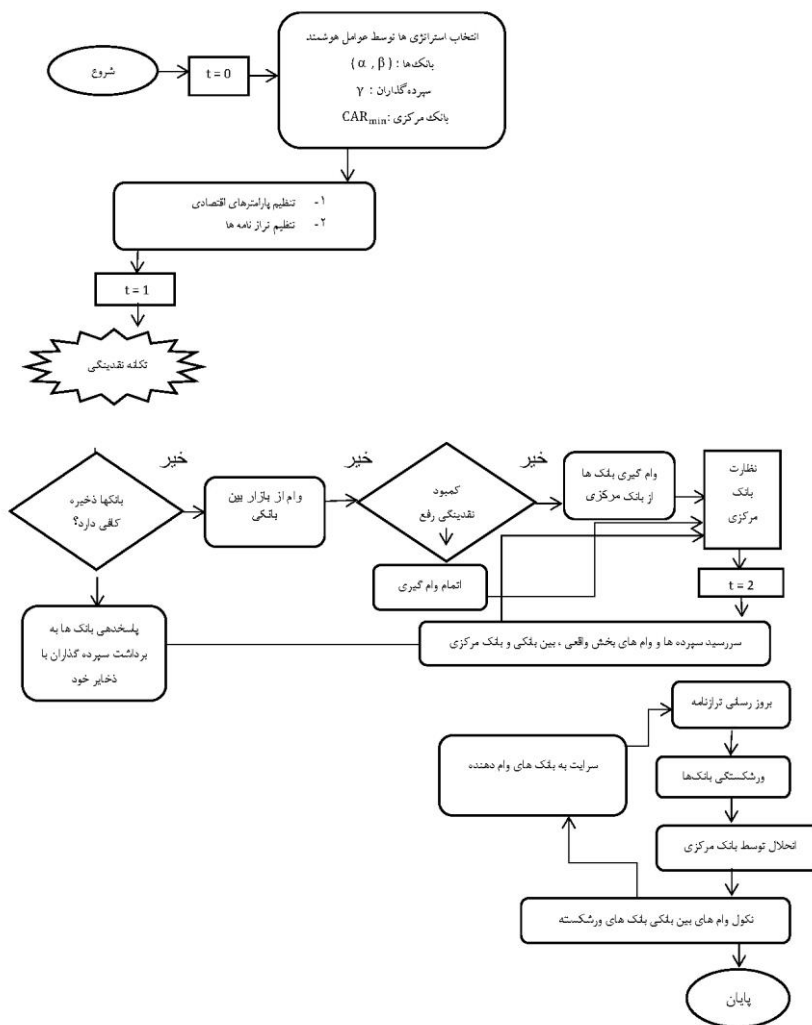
شروع

t = 0

انتخاب استراتژی ها توسط عوامل هوشمند
بانک‌ها : $(\alpha , \beta)$
سپرده‌گذاران : $\gamma$
بانک مرکزی : $CAR_{min}$

۱- تنظیم پارامترهای اقتصادی
۲- تنظیم تراز نامه ها

t = 1

تکانه نقدینگی

خیر

خیر

خیر

بانکها ذخیره کافی دارد؟

وام از بازار بین بانکی

کمبود نقدینگی رفع

وام گیری بانک ها از بانک مرکزی

نظارت بانک مرکزی

اتمام وام گیری

t = 2

پاسخدهی بانک ها به برداشت سپرده گذاران با ذخایر خود

سررسید سپرده ها و وام های بخش واقعی ، بین بانکی و بانک مرکزی

بروز رسانی ترازنامه

سرایت به بانک های وام دهنده

ورشکستگی بانک‌ها

انحلال توسط بانک مرکزی

نکول وام های بین بانکی بانک های ورشکسته

پایان